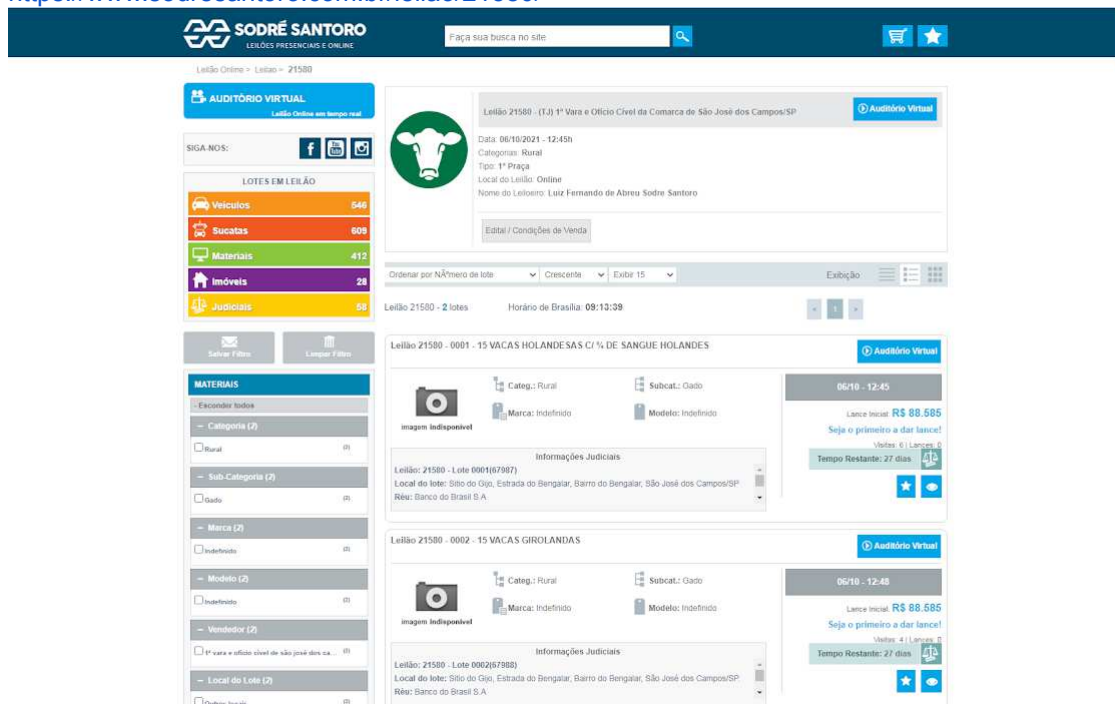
SODRÉ SANTORO
LEILÕES PRESENCIAIS E ONLINE

Faça sua busca no site

Leilão Online > Leilão > 21580

AUDITÓRIO VIRTUAL
Leilão Online em tempo real

SIGA-NOS:

LOTES EM LEILÃO
Veículos 546
Sucatas 609
Materiais 412
Imóveis 28
Judiciais 58

Salvar Filtro
Limpar Filtro

MATERIAIS
- Esconder todos
– Categoria (2)
Rural (2)
– Sub-Categoria (2)
Gado (2)
– Marca (2)
Indefinido (2)
– Modelo (2)
Indefinido (2)
– Vendedor (2)
1ª vara e ofício cível de são josé dos ca... (2)
– Local do Lote (2)
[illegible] (2)

Leilão 21580 - (TJ) 1ª Vara e Ofício Cível da Comarca de São José dos Campos/SP
Auditório Virtual

Data: 06/10/2021 - 12:45h
Categorias: Rural
Tipo: 1ª Praça
Local do Leilão: Online
Nome do Leiloeiro: Luiz Fernando de Abreu Sodre Santoro

Edital / Condições de Venda

Ordenar por NÂºmero de lote
Crescente
Exibir 15
Exibição

Leilão 21580 - 2 lotes
Horário de Brasília: 09:13:39

1

Leilão 21580 - 0001 - 15 VACAS HOLANDESAS C/ ¾ DE SANGUE HOLANDES
Auditório Virtual
Categ.: Rural
Subcat.: Gado
Marca: Indefinido
Modelo: Indefinido
imagem indisponível
06/10 - 12:45
Lance Inicial: R$ 88.585
Seja o primeiro a dar lance!
Visitas: 6 | Lances: 0
Tempo Restante: 27 dias
Informações Judiciais
Leilão: 21580 - Lote 0001(67987)
Local do lote: Sitio do Gijo, Estrada do Bengalar, Bairro do Bengalar, São José dos Campos/SP
Réu: Banco do Brasil S.A

Leilão 21580 - 0002 - 15 VACAS GIROLANDAS
Auditório Virtual
Categ.: Rural
Subcat.: Gado
Marca: Indefinido
Modelo: Indefinido
imagem indisponível
06/10 - 12:48
Lance Inicial: R$ 88.585
Seja o primeiro a dar lance!
Visitas: 4 | Lances: 0
Tempo Restante: 27 dias
Informações Judiciais
Leilão: 21580 - Lote 0002(67988)
Local do lote: Sitio do Gijo, Estrada do Bengalar, Bairro do Bengalar, São José dos Campos/SP
Réu: Banco do Brasil S.A